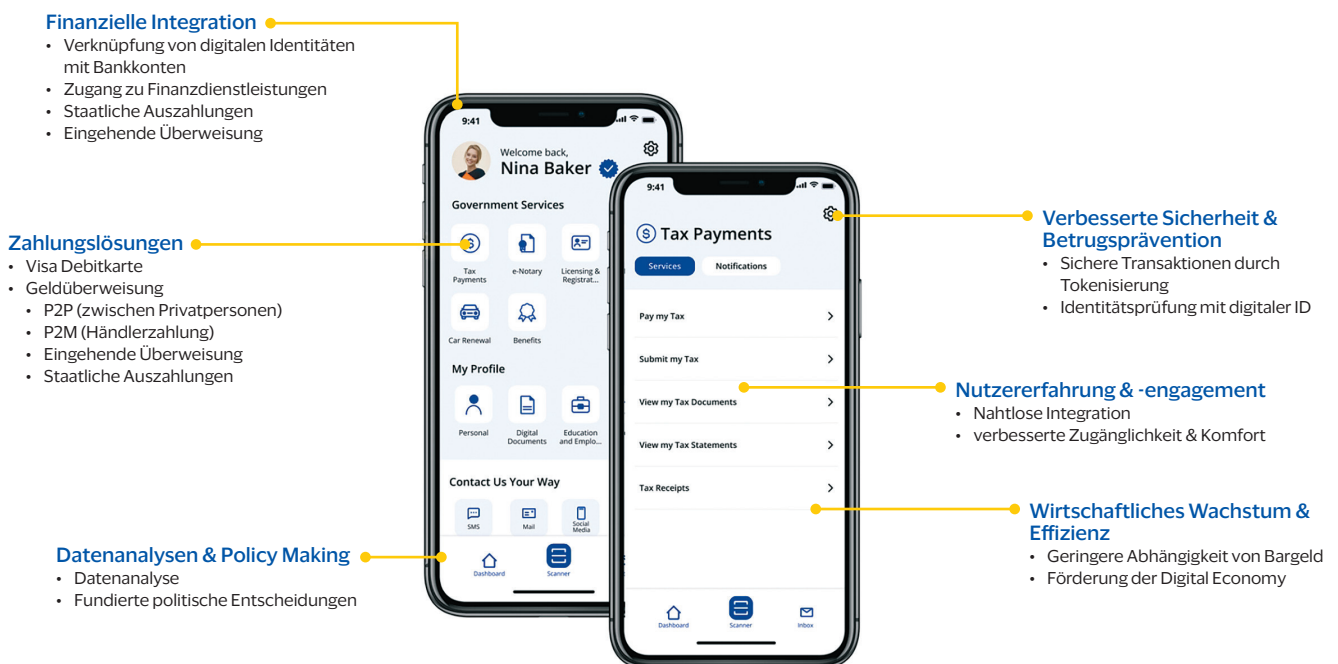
Finanzielle Integration
- Verknüpfung von digitalen Identitäten mit Bankkonten
- Zugang zu Finanzdienstleistungen
- Staatliche Auszahlungen
- Eingehende Überweisung

Zahlungslösungen
- Visa Debitkarte
- Geldüberweisung
  - P2P (zwischen Privatpersonen)
  - P2M (Händlerzahlung)
  - Eingehende Überweisung
  - Staatliche Auszahlungen

Datenanalysen & Policy Making
- Datenanalyse
- Fundierte politische Entscheidungen

9:41
Welcome back,
Nina Baker
Government Services
Tax Payments
e-Notary
Licensing & Registrat...
Car Renewal
Benefits
My Profile
Personal
Digital Documents
Education and Emplo...
Contact Us Your Way
SMS
Mail
Social Media
Dashboard
Scanner

9:41
Tax Payments
Services
Notifications
Pay my Tax
Submit my Tax
View my Tax Documents
View my Tax Statements
Tax Receipts
Dashboard
Scanner
Inbox

Verbesserte Sicherheit & Betrugsprävention
- Sichere Transaktionen durch Tokenisierung
- Identitätsprüfung mit digitaler ID

Nutzererfahrung & -engagement
- Nahtlose Integration
- verbesserte Zugänglichkeit & Komfort

Wirtschaftliches Wachstum & Effizienz
- Geringere Abhängigkeit von Bargeld
- Förderung der Digital Economy